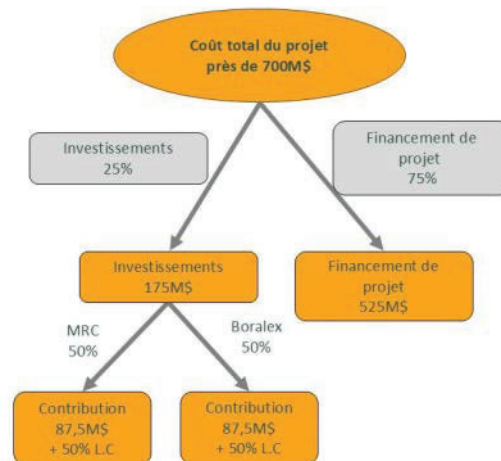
Coût total du projet
près de 700M$

Investissements
25%

Financement de projet
75%

Investissements
175M$

Financement de projet
525M$

MRC
50%

Boralex
50%

Contribution
87,5M$
+ 50% L.C

Contribution
87,5M$
+ 50% L.C